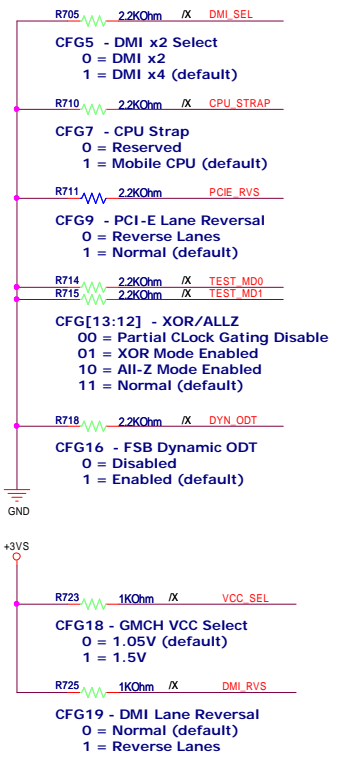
R705 2.2KOhm /X DMI_SEL

CFG5 - DMI x2 Select
0 = DMI x2
1 = DMI x4 (default)

R710 2.2KOhm /X CPU_STRAP

CFG7 - CPU Strap
0 = Reserved
1 = Mobile CPU (default)

R711 2.2KOhm PCIE_RVS

CFG9 - PCI-E Lane Reversal
0 = Reverse Lanes
1 = Normal (default)

R714 2.2KOhm /X TEST_MD0
R715 2.2KOhm /X TEST_MD1

CFG[13:12] - XOR/ALLZ
00 = Partial CLock Gating Disable
01 = XOR Mode Enabled
10 = All-Z Mode Enabled
11 = Normal (default)

R718 2.2KOhm /X DYN_ODT

CFG16 - FSB Dynamic ODT
0 = Disabled
1 = Enabled (default)

GND

+3VS

R723 1KOhm /X VCC_SEL

CFG18 - GMCH VCC Select
0 = 1.05V (default)
1 = 1.5V

R725 1KOhm /X DMI_RVS

CFG19 - DMI Lane Reversal
0 = Normal (default)
1 = Reverse Lanes